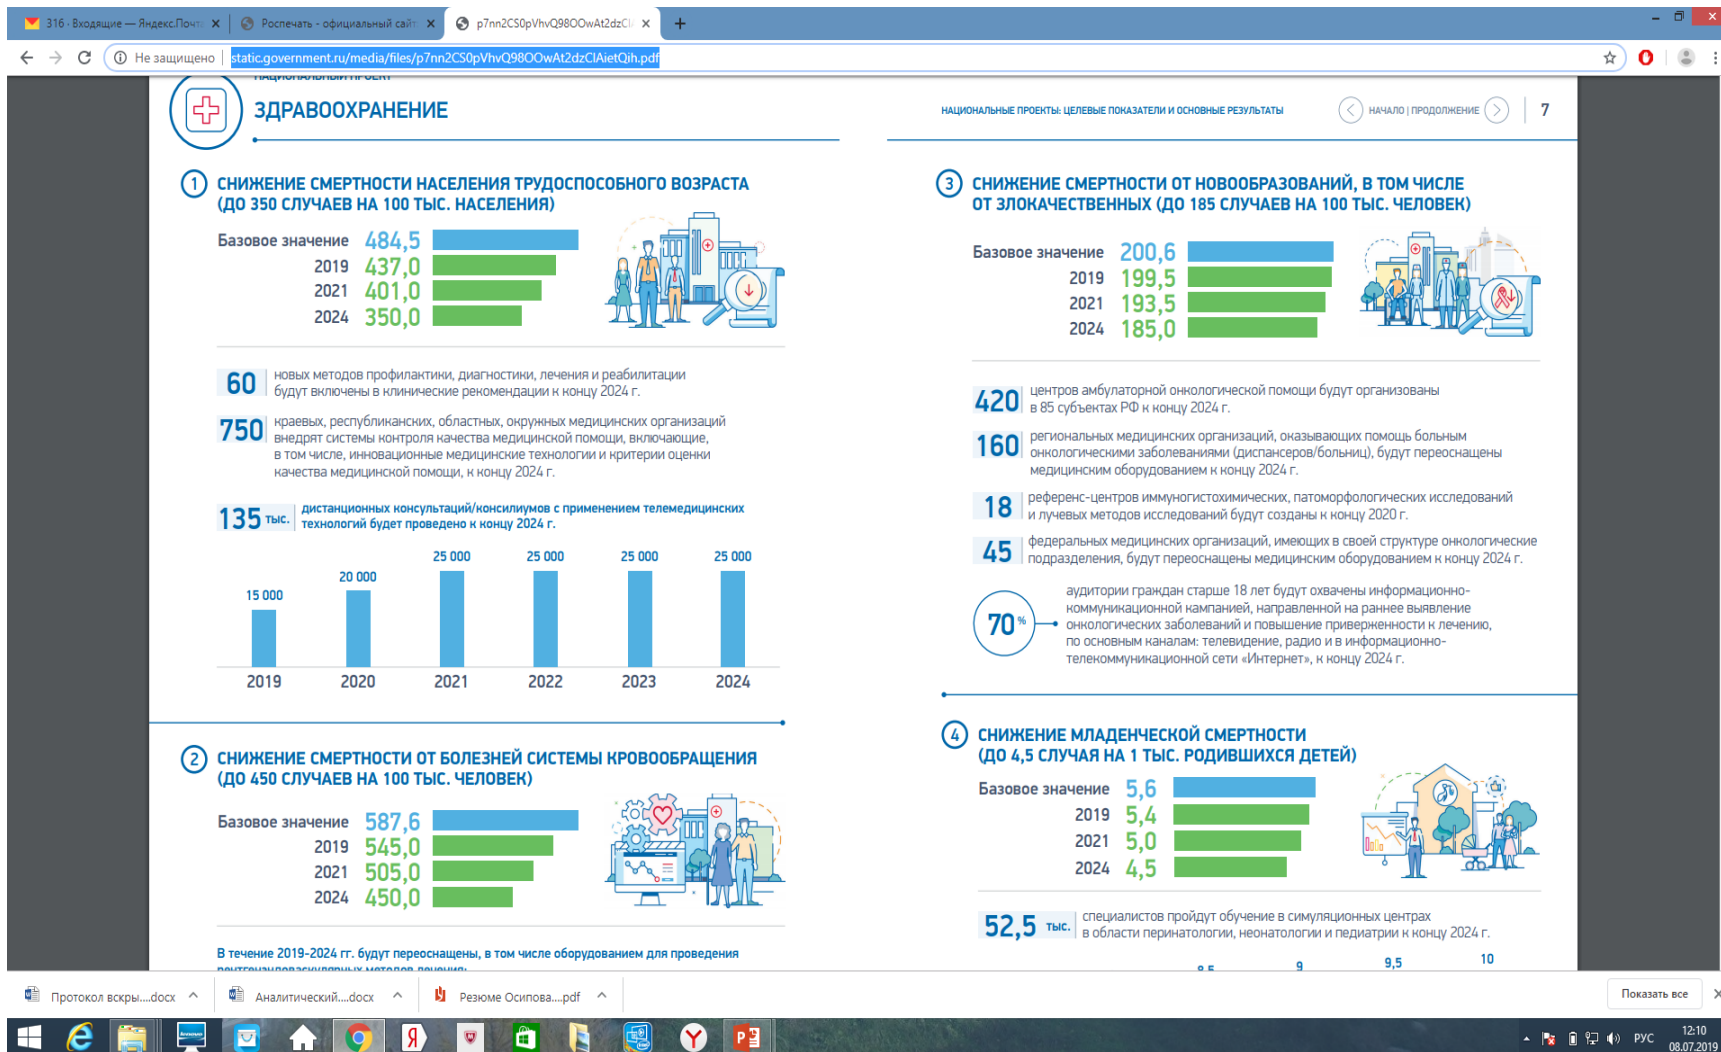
316 - Входящие — Яндекс.Почт ×
Распечать - официальный сайт ×
p7nn2CS0pVhvQ98OOwAt2dzCl ×
+

Не защищено | static.government.ru/media/files/p7nn2CS0pVhvQ98OOwAt2dzClAietQih.pdf

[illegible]
ЗДРАВООХРАНЕНИЕ

НАЦИОНАЛЬНЫЕ ПРОЕКТЫ: ЦЕЛЕВЫЕ ПОКАЗАТЕЛИ И ОСНОВНЫЕ РЕЗУЛЬТАТЫ
НАЧАЛО | ПРОДОЛЖЕНИЕ
7

1 СНИЖЕНИЕ СМЕРТНОСТИ НАСЕЛЕНИЯ ТРУДОСПОСОБНОГО ВОЗРАСТА (ДО 350 СЛУЧАЕВ НА 100 ТЫС. НАСЕЛЕНИЯ)

Базовое значение 484,5
2019 437,0
2021 401,0
2024 350,0

60 новых методов профилактики, диагностики, лечения и реабилитации будут включены в клинические рекомендации к концу 2024 г.

750 краевых, республиканских, областных, окружных медицинских организаций внедрят системы контроля качества медицинской помощи, включающие, в том числе, инновационные медицинские технологии и критерии оценки качества медицинской помощи, к концу 2024 г.

135 тыс. дистанционных консультаций/консилиумов с применением телемедицинских технологий будет проведено к концу 2024 г.

15 000 20 000 25 000 25 000 25 000 25 000
2019 2020 2021 2022 2023 2024

2 СНИЖЕНИЕ СМЕРТНОСТИ ОТ БОЛЕЗНЕЙ СИСТЕМЫ КРОВООБРАЩЕНИЯ (ДО 450 СЛУЧАЕВ НА 100 ТЫС. ЧЕЛОВЕК)

Базовое значение 587,6
2019 545,0
2021 505,0
2024 450,0

В течение 2019-2024 гг. будут переоснащены, в том числе оборудованием для проведения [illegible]

3 СНИЖЕНИЕ СМЕРТНОСТИ ОТ НОВООБРАЗОВАНИЙ, В ТОМ ЧИСЛЕ ОТ ЗЛОКАЧЕСТВЕННЫХ (ДО 185 СЛУЧАЕВ НА 100 ТЫС. ЧЕЛОВЕК)

Базовое значение 200,6
2019 199,5
2021 193,5
2024 185,0

420 центров амбулаторной онкологической помощи будут организованы в 85 субъектах РФ к концу 2024 г.

160 региональных медицинских организаций, оказывающих помощь больным онкологическими заболеваниями (диспансеров/больниц), будут переоснащены медицинским оборудованием к концу 2024 г.

18 референс-центров иммуногистохимических, патоморфологических исследований и лучевых методов исследований будут созданы к концу 2020 г.

45 федеральных медицинских организаций, имеющих в своей структуре онкологические подразделения, будут переоснащены медицинским оборудованием к концу 2024 г.

70 % аудитории граждан старше 18 лет будут охвачены информационно-коммуникационной кампанией, направленной на раннее выявление онкологических заболеваний и повышение приверженности к лечению, по основным каналам: телевидение, радио и в информационно-телекоммуникационной сети «Интернет», к концу 2024 г.

4 СНИЖЕНИЕ МЛАДЕНЧЕСКОЙ СМЕРТНОСТИ (ДО 4,5 СЛУЧАЯ НА 1 ТЫС. РОДИВШИХСЯ ДЕТЕЙ)

Базовое значение 5,6
2019 5,4
2021 5,0
2024 4,5

52,5 тыс. специалистов пройдут обучение в симуляционных центрах в области перинатологии, неонатологии и педиатрии к концу 2024 г.

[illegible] 9 9,5 10

Протокол вскры....docx
Аналитический....docx
Резюме Осипова....pdf
Показать все

РУС 12:10 08.07.2019